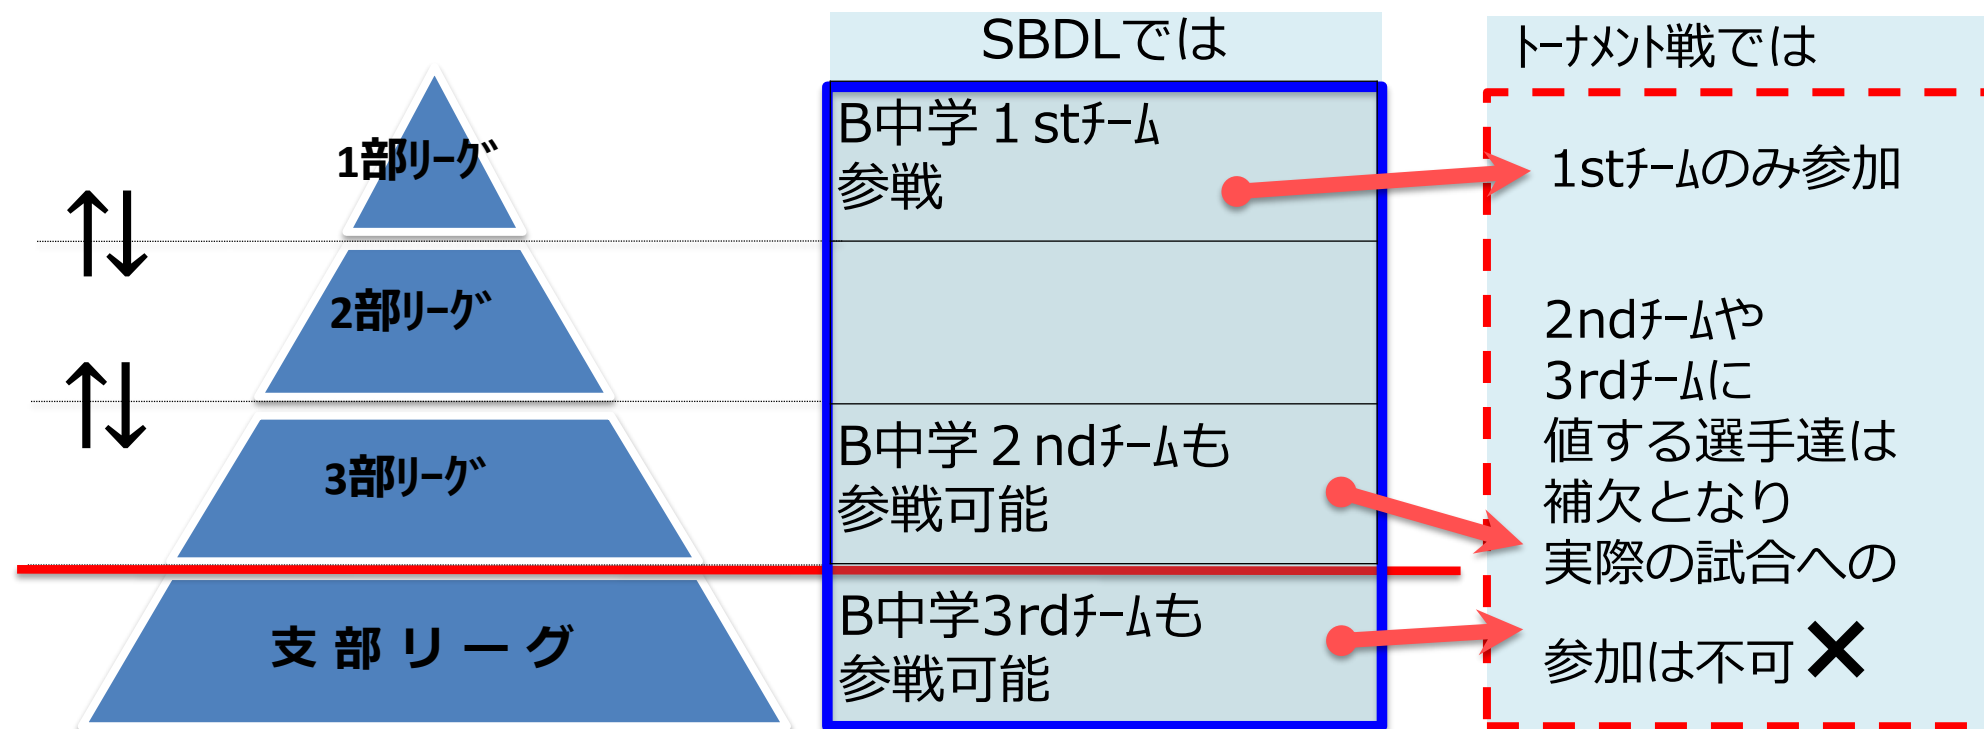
1部リーグ

2部リーグ

3部リーグ

支部リーグ

↑↓

↑↓

SBDLでは

B中学１stチーム参戦

B中学２ndチームも参戦可能

B中学3rdチームも参戦可能

トーナメント戦では

1stチームのみ参加

2ndチームや3rdチームに値する選手達は補欠となり実際の試合への参加は不可 ✕